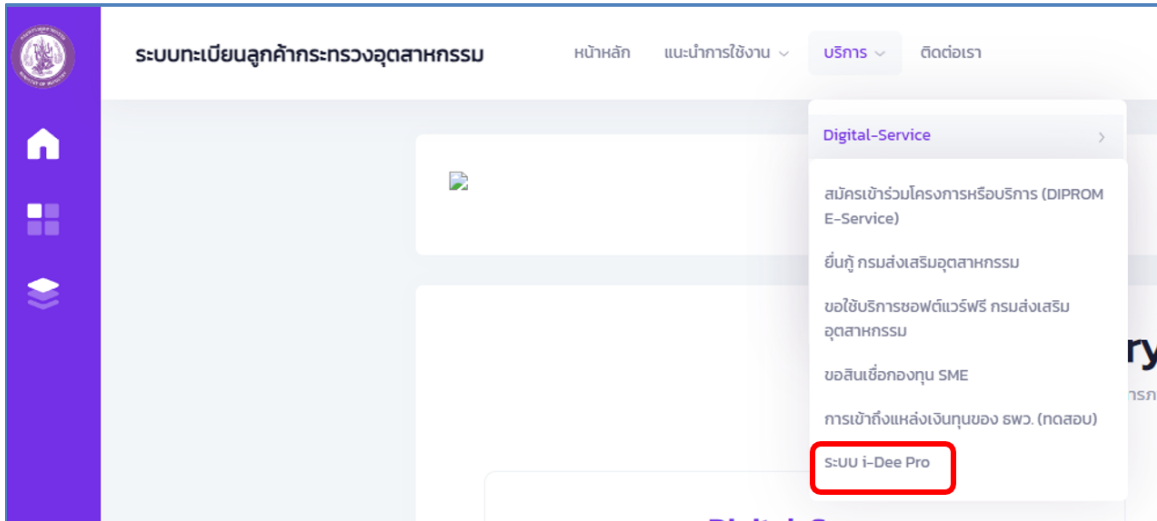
ระบบทะเบียนลูกค้ากระทรวงอุตสาหกรรม

หน้าหลัก แนะนำการใช้งาน บริการ ติดต่อเรา

Digital-Service

สมัครเข้าร่วมโครงการหรือบริการ (DIPROM E-Service)

ยื่นกู้ กรมส่งเสริมอุตสาหกรรม

ขอใช้บริการซอฟต์แวร์ฟรี กรมส่งเสริมอุตสาหกรรม

ขอสินเชื่อกองทุน SME

การเข้าถึงแหล่งเงินทุนของ ธพว. (ทดสอบ)

ระบบ i-Dee Pro

ry

ารภ